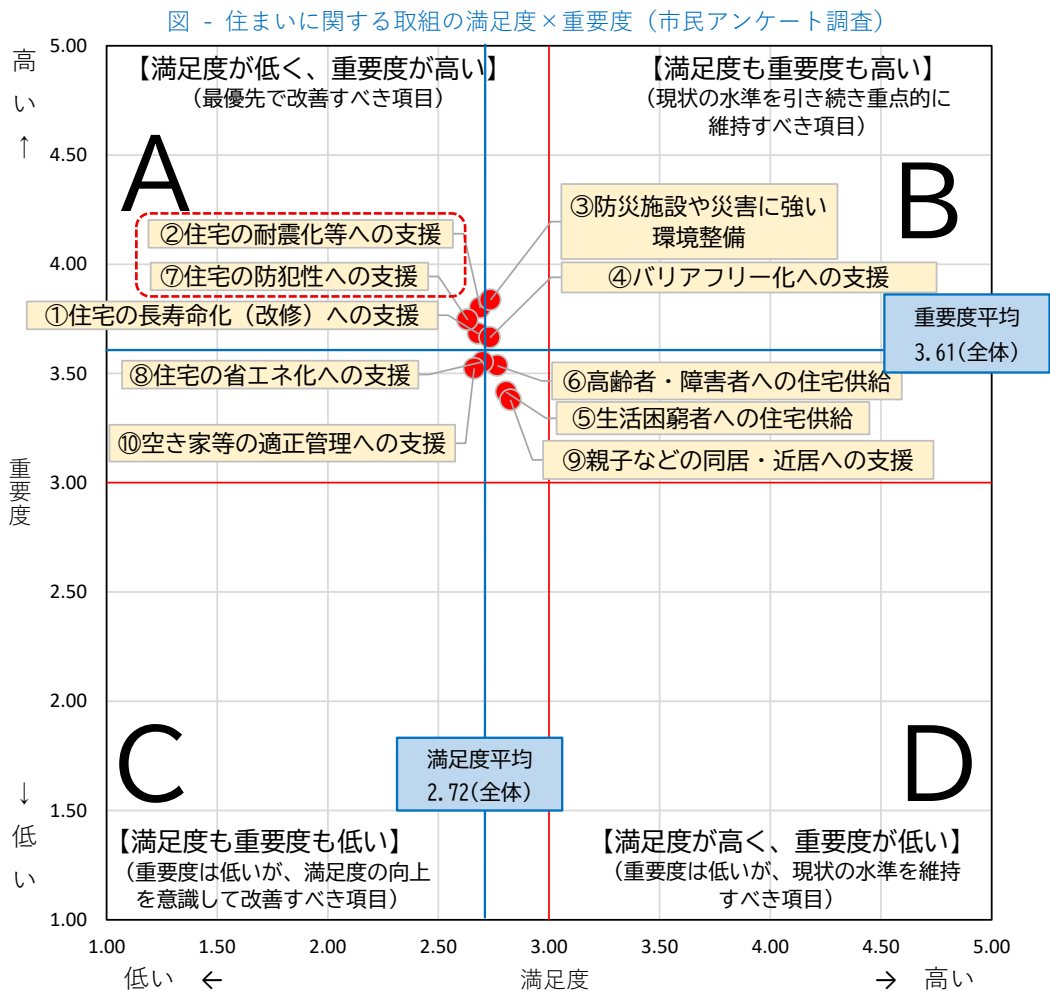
図 - 住まいに関する取組の満足度×重要度（市民アンケート調査）

高い ↑

重要度

↓ 低い

【満足度が低く、重要度が高い】
（最優先で改善すべき項目）

【満足度も重要度も高い】
（現状の水準を引き続き重点的に維持すべき項目）

A

B

②住宅の耐震化等への支援

⑦住宅の防犯性への支援

①住宅の長寿命化（改修）への支援

③防災施設や災害に強い環境整備

④バリアフリー化への支援

重要度平均
3.61(全体)

⑧住宅の省エネ化への支援

⑥高齢者・障害者への住宅供給

⑤生活困窮者への住宅供給

⑩空き家等の適正管理への支援

⑨親子などの同居・近居への支援

満足度平均
2.72(全体)

C

D

【満足度も重要度も低い】
（重要度は低いが、満足度の向上を意識して改善すべき項目）

【満足度が高く、重要度が低い】
（重要度は低いが、現状の水準を維持すべき項目）

5.00
4.50
4.00
3.50
3.00
2.50
2.00
1.50
1.00

1.00 1.50 2.00 2.50 3.00 3.50 4.00 4.50 5.00

低い ← 満足度 → 高い